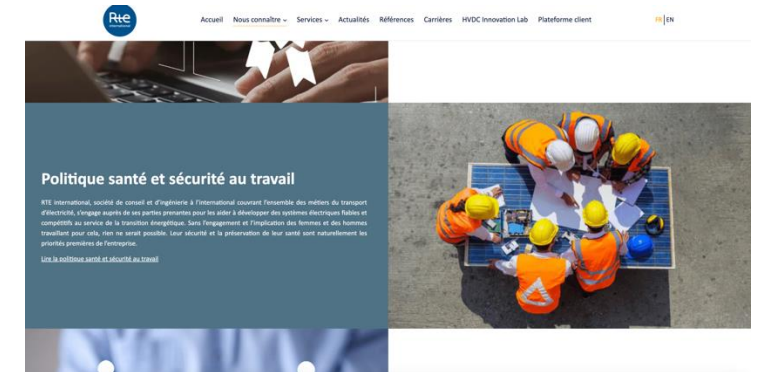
Rte

Accueil Nous connaître Services Actualités Références Carrières HVDC Innovation Lab Plateforme client FR | EN

Politique santé et sécurité au travail

RTE international, société de conseil et d'ingénierie à l'international couvrant l'ensemble des métiers du transport d'électricité, s'engage auprès de ses parties prenantes pour les aider à développer des systèmes électriques fiables et compétitifs au service de la transition énergétique. Sans l'engagement et l'implication des femmes et des hommes travaillant pour cela, rien ne serait possible. Leur sécurité et la préservation de leur santé sont naturellement les priorités premières de l'entreprise.

Lire la politique santé et sécurité au travail